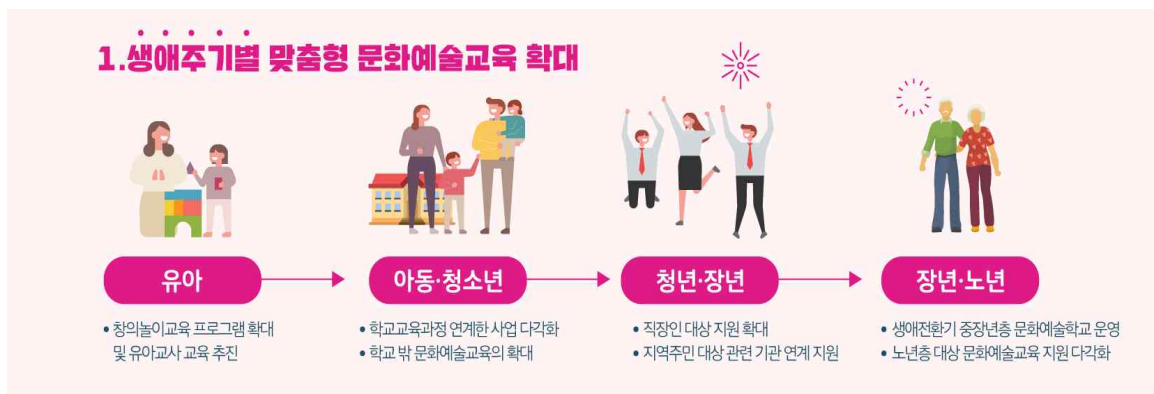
1.생애주기별 맞춤형 문화예술교육 확대

유아

• 창의놀이교육 프로그램 확대 및 유아교사 교육 추진

아동·청소년

• 학교교육과정 연계한 사업 다각화
• 학교 밖 문화예술교육의 확대

청년·장년

• 직장인 대상 지원 확대
• 지역주민 대상 관련 기관 연계 지원

장년·노년

• 생애전환기 중장년층 문화예술학교 운영
• 노년층 대상 문화예술교육 지원 다각화